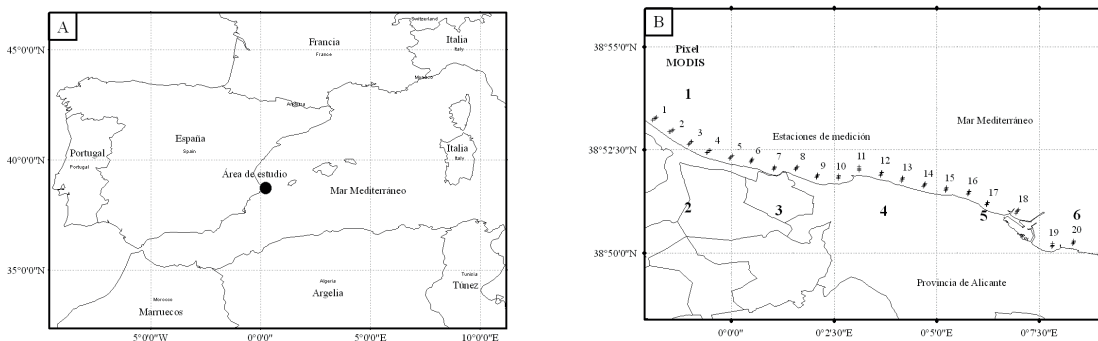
A

45°0'0"N
40°0'0"N
35°0'0"N

Switzerland
Francia
France
Italia
Italy
Monaco
Andorra
España
Spain
Portugal
Portugal
Italia
Italy
Área de estudio
Mar Mediterráneo
Algeria
Argelia
Tunisia
Túnez
Morocco
Marruecos

5°0'0"W
0°0'0"
5°0'0"E
10°0'0"E

B

38°55'0"N
38°52'30"N
38°50'0"N

Pixel
MODIS
1
2
3
4
5
6
1
2
3
4
5
6
7
8
9
10
11
12
13
14
15
16
17
18
19
20
Estaciones de medición
Mar Mediterráneo
Provincia de Alicante

0°0'0"
0°2'30"E
0°5'0"E
0°7'30"E